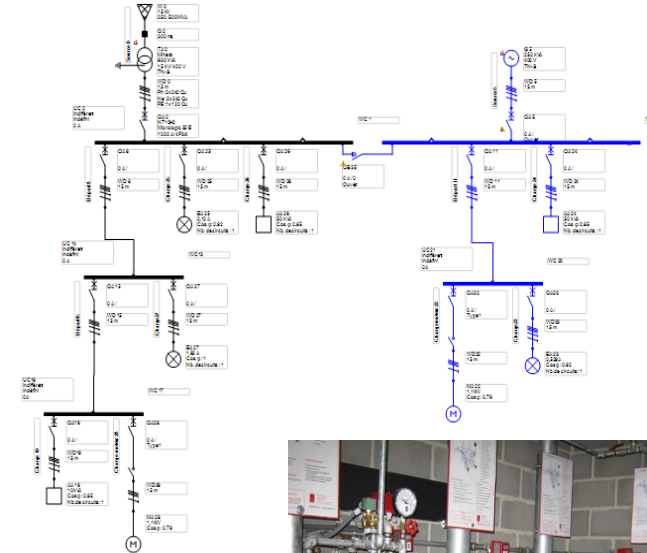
WC
15 kV
250 500 MVA

Q0
500 ms

Source

T0
Mines
500 kVA
15 kV/400 V
TN-S

WD
15 m

Q0
NT 630

WC 2
Indifférent
Indéfini
0 A

WC 1

Q1
500 kVA
400 V
TN-S

WD 1
15 m

Q1

Source

Q3

Q5

Q6

Q0

Q11

Q24

WD 5
15 m

WD 6
15 m

WD 11
15 m

WD 24
15 m

E5
Cos φ 0,92
Nb. de circuits : 1

E6
Cos φ 0,85
Nb. de circuits : 1

E24
Cos φ 0,85
Nb. de circuits : 1

Q0
Ouvert

Départ

Charge

WC 10
Indifférent
Indéfini
0 A

WC 15

WC 21
Indifférent
Indéfini
0 A

WC 30

Q15

Q7

WD 15
15 m

WD 7
15 m

E7
Cos φ 1
Nb. de circuits : 1

Q22

Q25

WD 22
15 m

WD 25
15 m

E25
Cos φ 0,92
Nb. de circuits : 1

M22
Cos φ 0,79

M

WC 17
Indifférent
Indéfini
0 A

WC 17

Q19

Q26

WD 19
15 m

WD 26
15 m

E19
Cos φ 0,85
Nb. de circuits : 1

M26
Cos φ 0,79

M